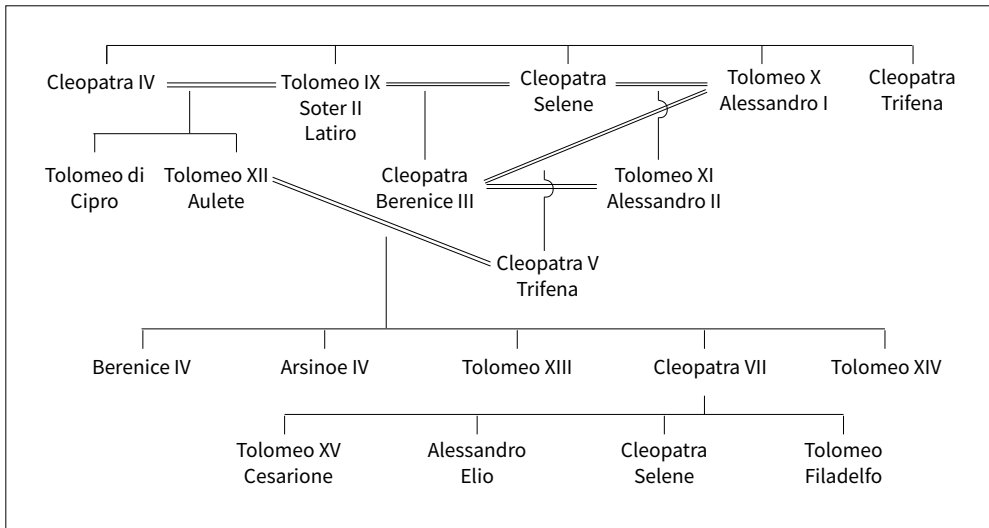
Cleopatra IV

Tolomeo IX Soter II Latiro

Cleopatra Selene

Tolomeo X Alessandro I

Cleopatra Trifena

Tolomeo di Cipro

Tolomeo XII Aulete

Cleopatra Berenice III

Tolomeo XI Alessandro II

Cleopatra V Trifena

Berenice IV

Arsinoe IV

Tolomeo XIII

Cleopatra VII

Tolomeo XIV

Tolomeo XV Cesarione

Alessandro Elio

Cleopatra Selene

Tolomeo Filadelfo